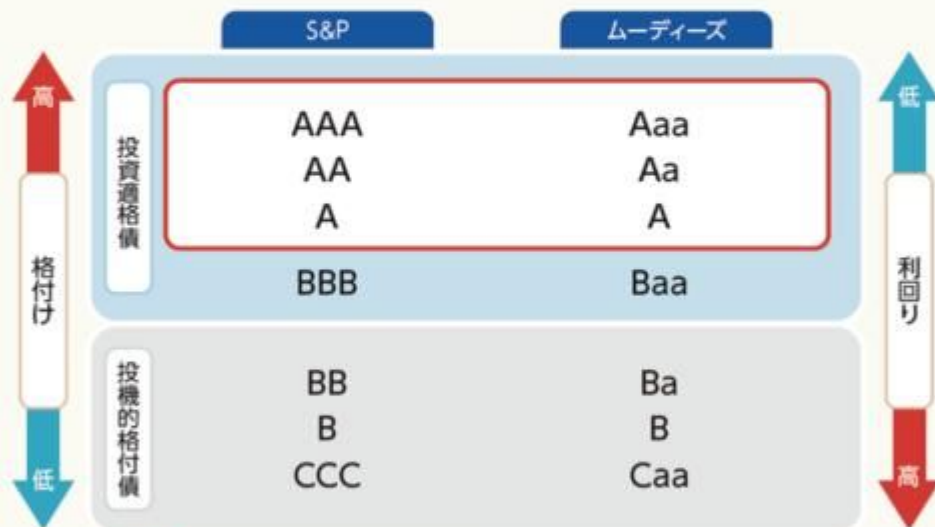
高

格付け

低

S&P

ムーディーズ

投資適格債

| S&P | ムーディーズ |
|---|---|
| AAA | Aaa |
| AA | Aa |
| A | A |
| BBB | Baa |

投機的格付債

| S&P | ムーディーズ |
|---|---|
| BB | Ba |
| B | B |
| CCC | Caa |

低

利回り

高